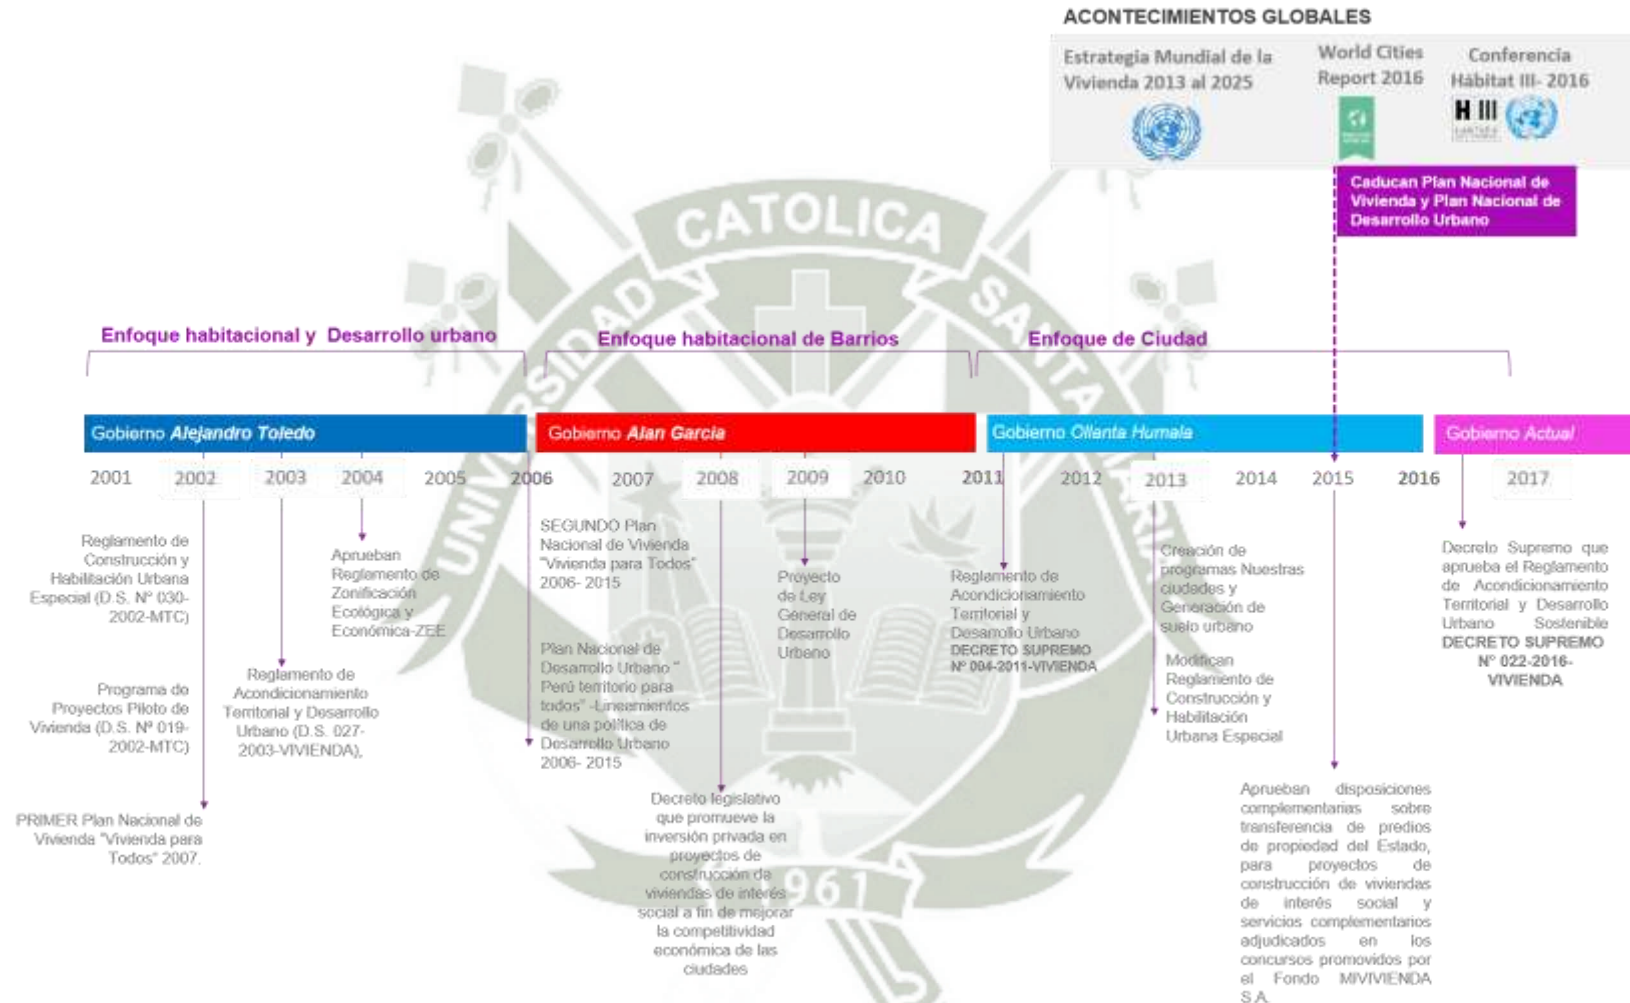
ACONTECIMIENTOS GLOBALES

Estrategia Mundial de la Vivienda 2013 al 2025

World Cities Report 2016

Conferencia Hábitat III- 2016

H III

Caducan Plan Nacional de Vivienda y Plan Nacional de Desarrollo Urbano

CATOLICA

Enfoque habitacional y Desarrollo urbano

Enfoque habitacional de Barrios

Enfoque de Ciudad

Gobierno *Alejandro Toledo*

Gobierno *Alan Garcia*

Gobierno *Ollanta Humala*

Gobierno *Actual*

2001 2002 2003 2004 2005 2006 2007 2008 2009 2010 2011 2012 2013 2014 2015 2016 2017

Reglamento de Construcción y Habilitación Urbana Especial (D.S. Nº 030-2002-MTC)

Programa de Proyectos Piloto de Vivienda (D.S. Nº 019-2002-MTC)

PRIMER Plan Nacional de Vivienda "Vivienda para Todos" 2007.

Reglamento de Acondicionamiento Territorial y Desarrollo Urbano (D.S. 027-2003-VIVIENDA),

Aprueban Reglamento de Zonificación Ecológica y Económica-ZEE

SEGUNDO Plan Nacional de Vivienda "Vivienda para Todos" 2006- 2015

Plan Nacional de Desarrollo Urbano " Perú territorio para todos" -Lineamientos de una política de Desarrollo Urbano 2006- 2015

Decreto legislativo que promueve la inversión privada en proyectos de construcción de viviendas de interés social a fin de mejorar la competitividad económica de las ciudades

Proyecto de Ley General de Desarrollo Urbano

Reglamento de Acondicionamiento Territorial y Desarrollo Urbano DECRETO SUPREMO Nº 004-2011-VIVIENDA

Creación de programas Nuestras ciudades y Generación de suelo urbano

Modifican Reglamento de Construcción y Habilitación Urbana Especial

Aprueban disposiciones complementarias sobre transferencia de predios de propiedad del Estado, para proyectos de construcción de viviendas de interés social y servicios complementarios adjudicados en los concursos promovidos por el Fondo MIVIVIENDA S.A.

Decreto Supremo que aprueba el Reglamento de Acondicionamiento Territorial y Desarrollo Urbano Sostenible DECRETO SUPREMO Nº 022-2016-VIVIENDA

1961